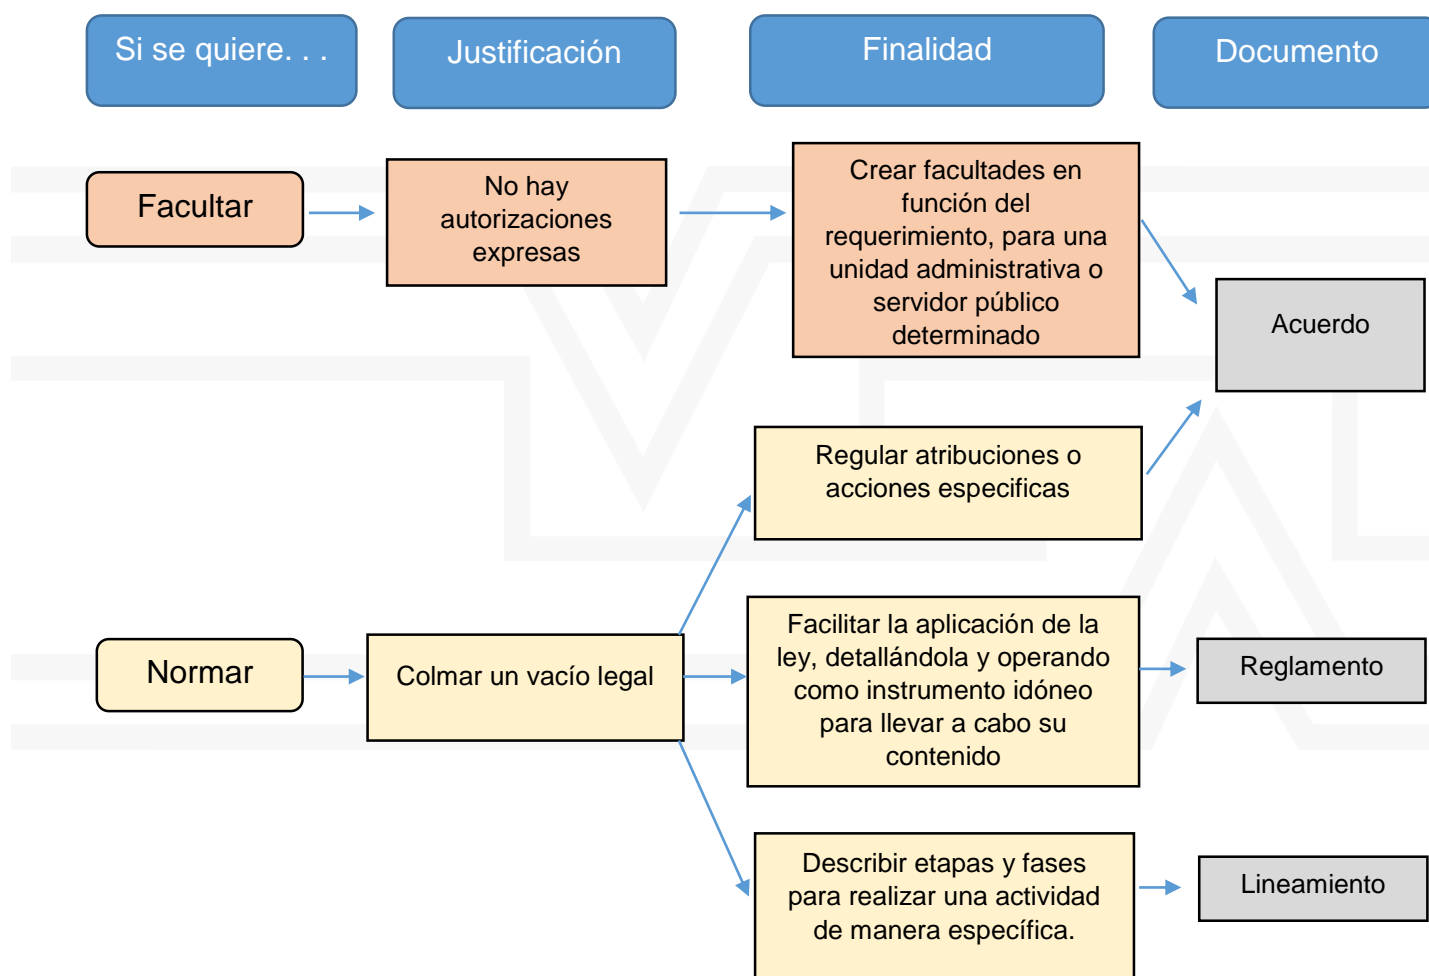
Si se quiere. . .

Justificación

Finalidad

Documento

Facultar

No hay autorizaciones expresas

Crear facultades en función del requerimiento, para una unidad administrativa o servidor público determinado

Acuerdo

Regular atribuciones o acciones especificas

Normar

Colmar un vacío legal

Facilitar la aplicación de la ley, detallándola y operando como instrumento idóneo para llevar a cabo su contenido

Reglamento

Describir etapas y fases para realizar una actividad de manera específica.

Lineamiento